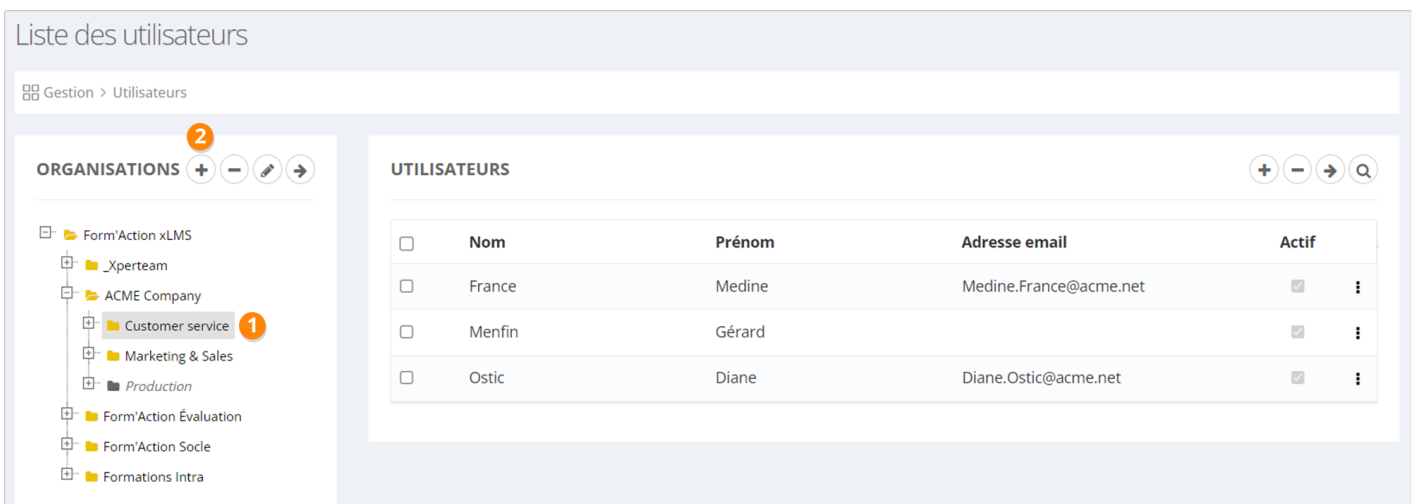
Liste des utilisateurs

Gestion > Utilisateurs

2

ORGANISATIONS

Form'Action xLMS
_Xperteam
ACME Company
Customer service 1
Marketing & Sales
Production
Form'Action Évaluation
Form'Action Socle
Formations Intra

UTILISATEURS

| | Nom | Prénom | Adresse email | Actif | |
|---|---|---|---|---|---|
| | France | Medine | Medine.France@acme.net | | ⋮ |
| | Menfin | Gérard | | | ⋮ |
| | Ostic | Diane | Diane.Ostic@acme.net | | ⋮ |